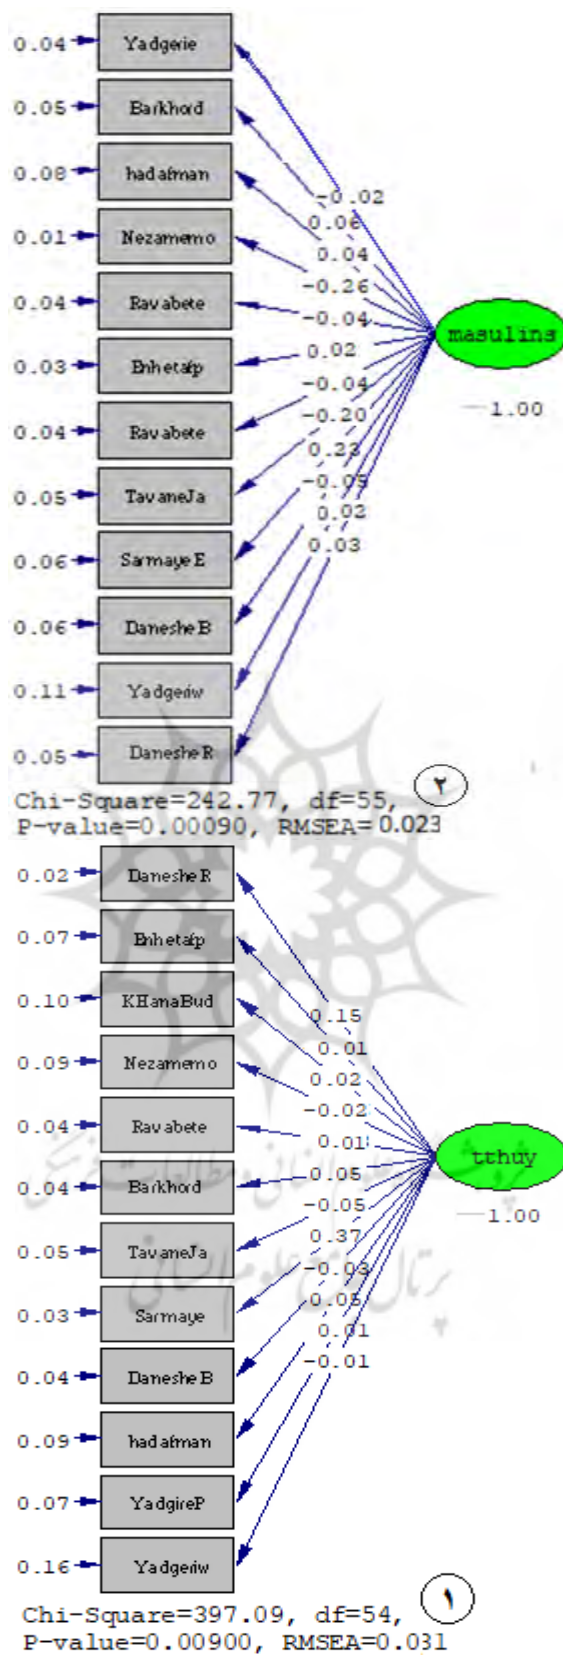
0.04 Yadgerie
0.05 Barkhord
0.08 hadafman
0.01 Nezamemo
0.04 Ravabete
0.03 Enhetafp
0.04 Ravabete
0.05 TavaneJa
0.06 SarmayeE
0.06 Daneshe B
0.11 Yadgeriw
0.05 Daneshe R

-0.02
0.06
0.04
-0.26
-0.04
0.02
-0.04
-0.20
0.23
-0.09
0.02
0.03

masulins
1.00

۲

Chi-Square=242.77, df=55, P-value=0.00090, RMSEA=0.023

0.02 Daneshe R
0.07 Enhetafp
0.10 KHanaBud
0.09 Nezamemo
0.04 Ravabete
0.04 Barkhord
0.05 TavaneJa
0.03 Sarmaye
0.04 Daneshe B
0.09 hadafman
0.07 YadgireP
0.16 Yadgeriw

0.15
0.01
0.02
-0.02
0.01
0.05
-0.05
0.37
-0.03
0.05
0.01
-0.01

tthuy
1.00

۱

Chi-Square=397.09, df=54, P-value=0.00900, RMSEA=0.031